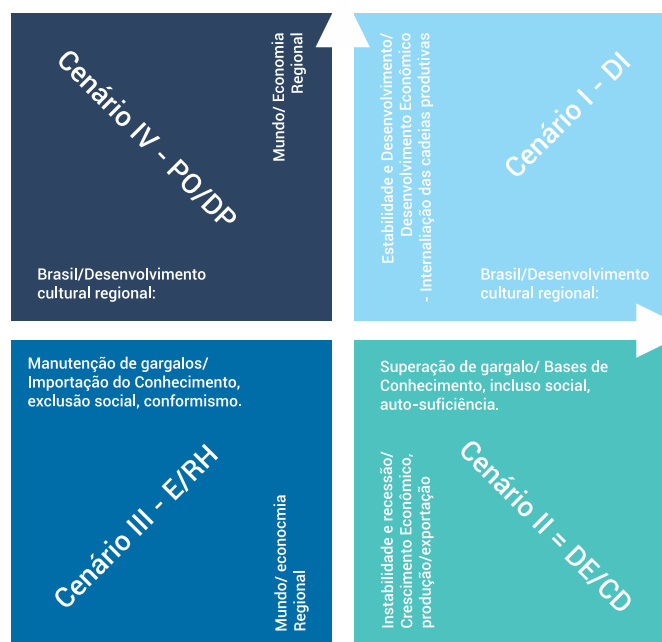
Cenário IV - PO/DP

Mundo/ Economia Regional

Brasil/Desenvolvimento cultural regional:

Estabilidade e Desenvolvimento/ Desenvolvimento Econômico - Internalização das cadeias produtivas

Cenário I - DI

Brasil/Desenvolvimento cultural regional:

Manutenção de gargalos/ Importação do Conhecimento, exclusão social, conformismo.

Cenário III - E/RH

Mundo/ econocmia Regional

Superação de gargalo/ Bases de Conhecimento, incluso social, auto-suficiência.

Instabilidade e recessão/ Crescimento Econômico, produção/exportação

Cenário II = DE/CD